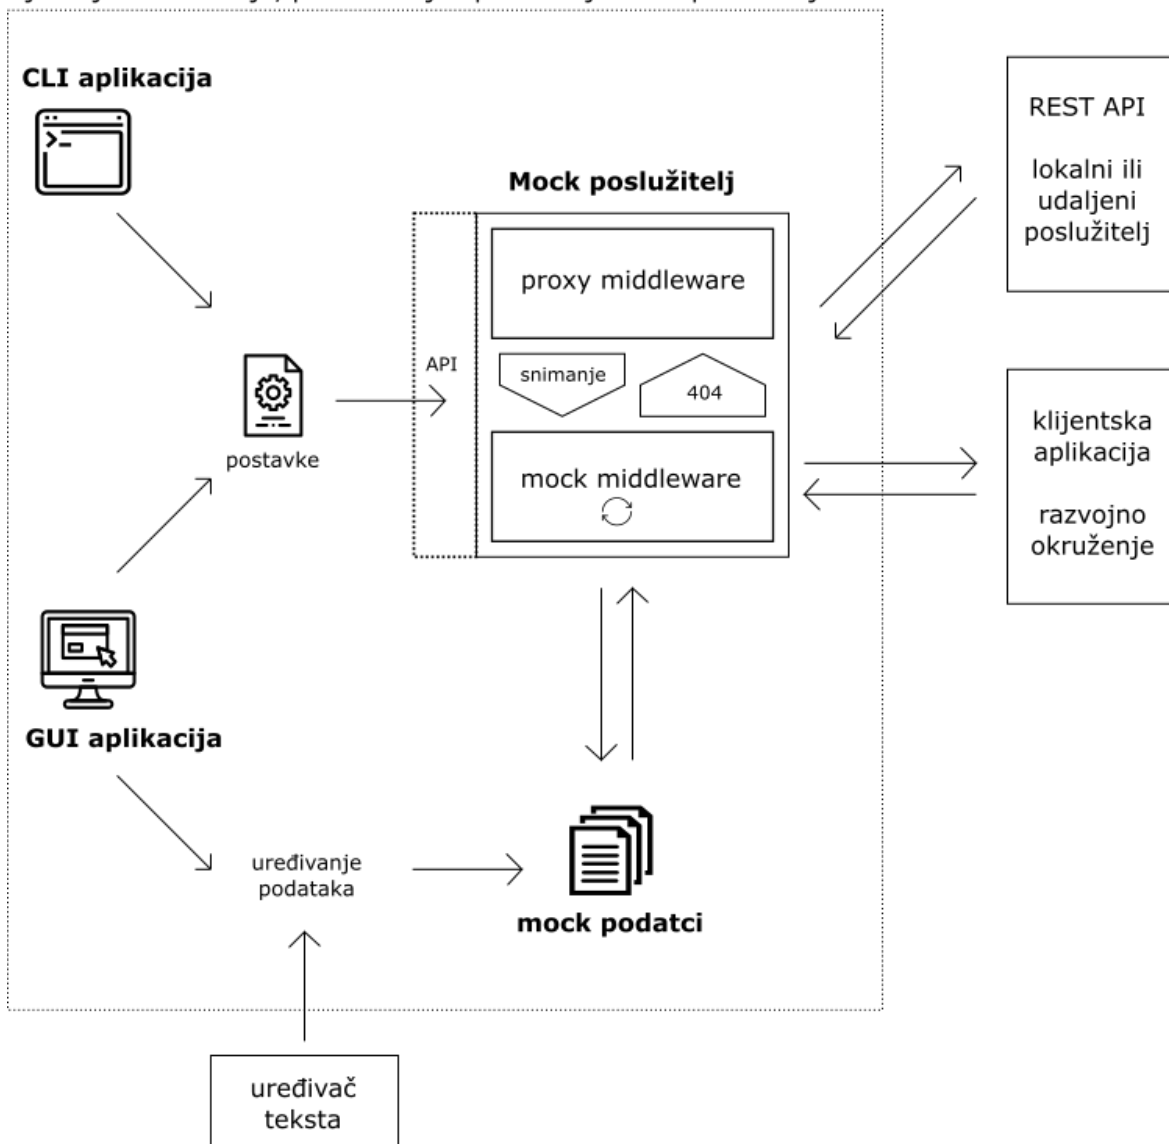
CLI aplikacija

Mock poslužitelj

REST API

lokalni ili udaljeni poslužitelj

proxy middleware

API

snimanje

404

postavke

mock middleware

klijentska aplikacija

razvojno okruženje

GUI aplikacija

uređivanje podataka

mock podatci

uređivač teksta